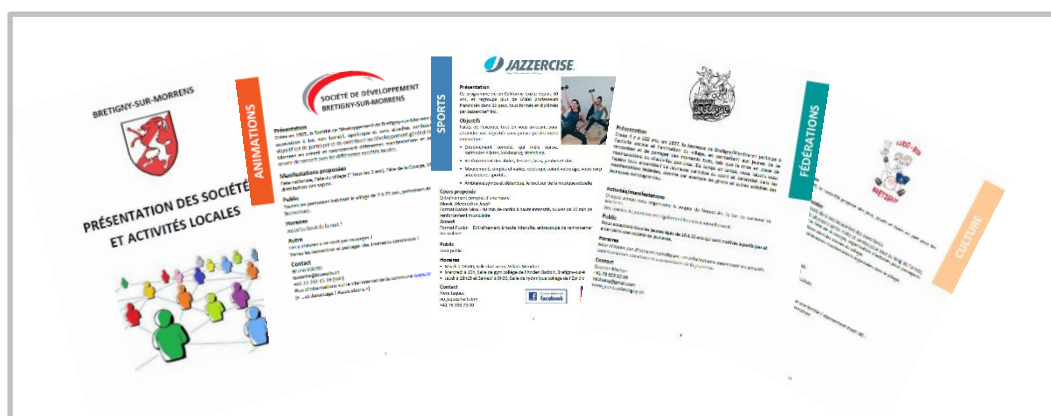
BRETIGNY-SUR-MORRENS

PRÉSENTATION DES SOCIÉTÉS ET ACTIVITÉS LOCALES

ANIMATIONS

SOCIÉTÉ DE DÉVELOPPEMENT BRETIGNY-SUR-MORRENS

Présentation

Manifestations proposées

Public

Horaires

Autre

Contact

SPORTS

JAZZERCISE

Présentation

Objectifs

Cours proposés

Public

Horaires

Contact

facebook

Présentation

Activités/Manifestations

Public

Horaires

Contact

FÉDÉRATIONS

CULTURE